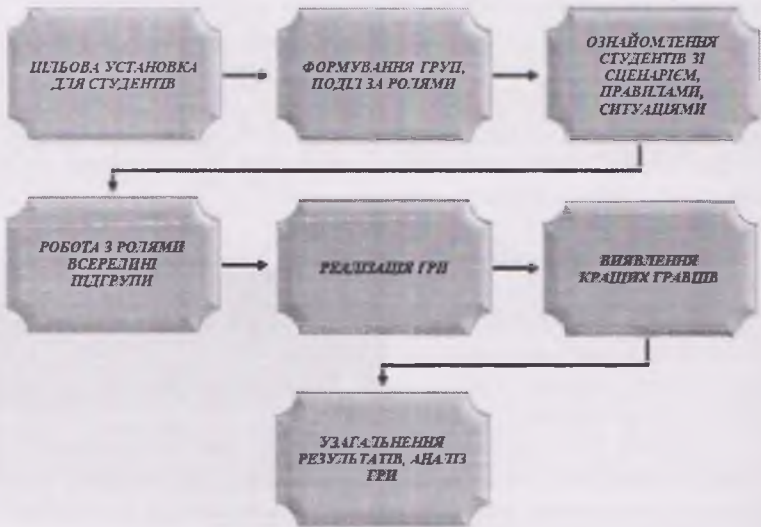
ЦІЛЬОВА УСТАНОВКА ДЛЯ СТУДЕНТІВ

ФОРМУВАННЯ ГРУП, ПОДІЛ ЗА РОЛЯМИ

ОЗНАЙОМЛЕННЯ СТУДЕНТІВ ЗІ СЦЕНАРІЄМ, ПРАВИЛАМИ, СИТУАЦІЯМИ

РОБОТА З РОЛЯМИ ВСЕРЕДИНІ ПІДГРУПИ

РЕАЛІЗАЦІЯ ГРИ

ВИЯВЛЕННЯ КРАЩИХ ГРАВЦІВ

УЗАГАЛЬНЕННЯ РЕЗУЛЬТАТІВ, АНАЛІЗ ГРИ